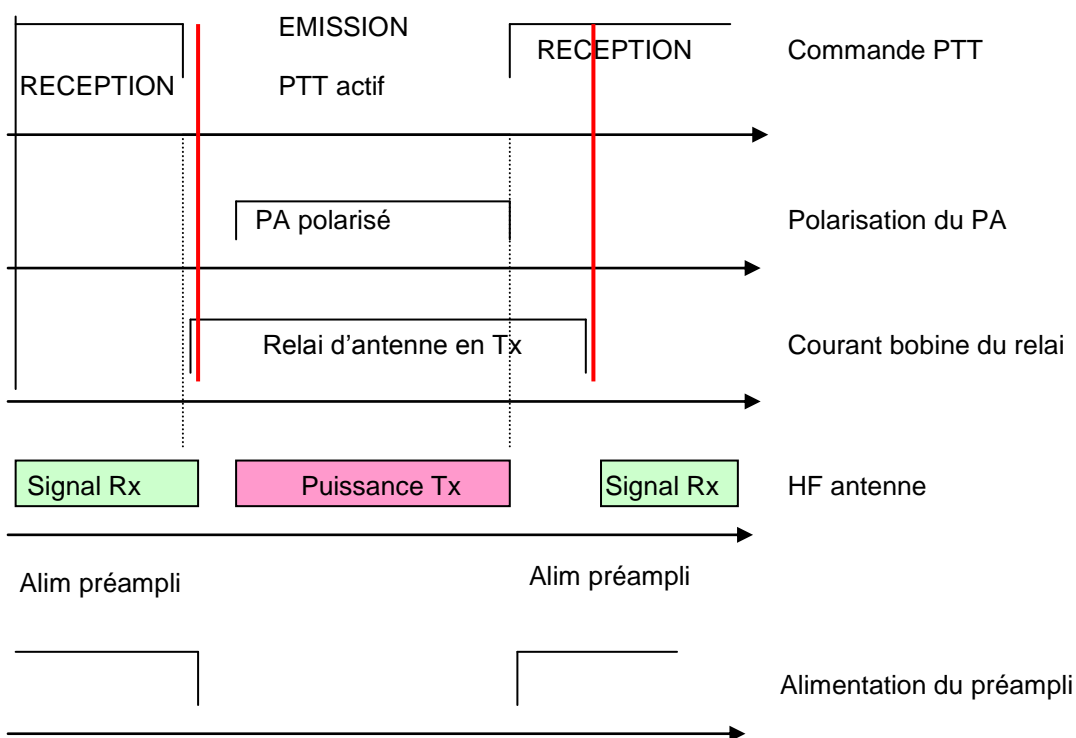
EMISSION

RECEPTION

RECEPTION

PTT actif

Commande PTT

PA polarisé

Polarisation du PA

Relai d'antenne en Tx

Courant bobine du relai

Signal Rx

Puissance Tx

Signal Rx

HF antenne

Alim préampli

Alim préampli

Alimentation du préampli